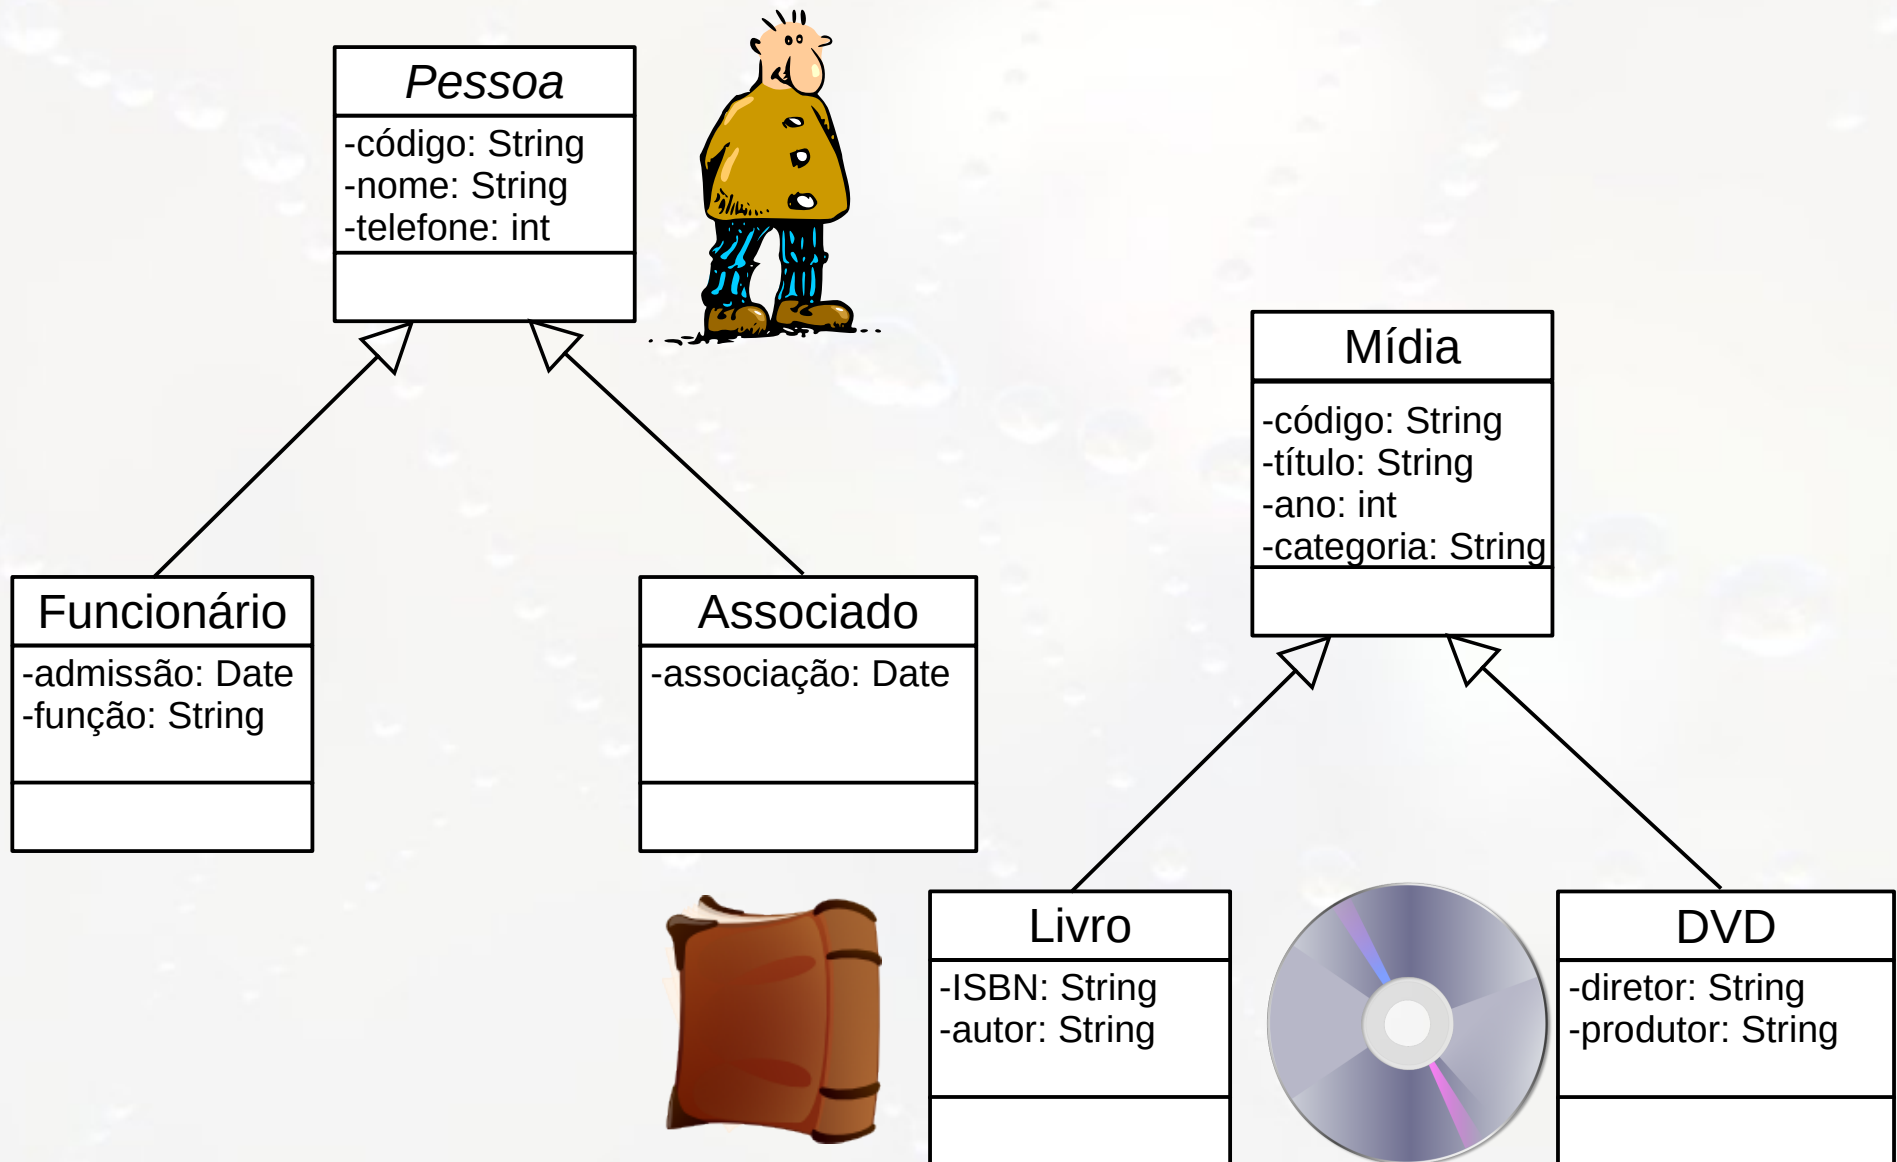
Pessoa
-código: String
-nome: String
-telefone: int

Funcionário
-admissão: Date
-função: String

Associado
-associação: Date

Mídia
-código: String
-título: String
-ano: int
-categoria: String

Livro
-ISBN: String
-autor: String

DVD
-diretor: String
-produtor: String